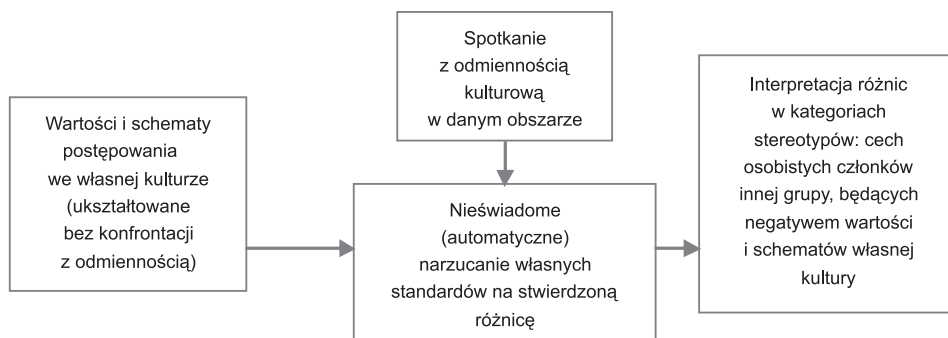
Spotkanie z odmiennością kulturową w danym obszarze

Wartości i schematy postępowania we własnej kulturze (ukształtowane bez konfrontacji z odmiennością)

Nieświadome (automatyczne) narzucanie własnych standardów na stwierdzoną różnicę

Interpretacja różnic w kategoriach stereotypów: cech osobistych członków innej grupy, będących negatywem wartości i schematów własnej kultury